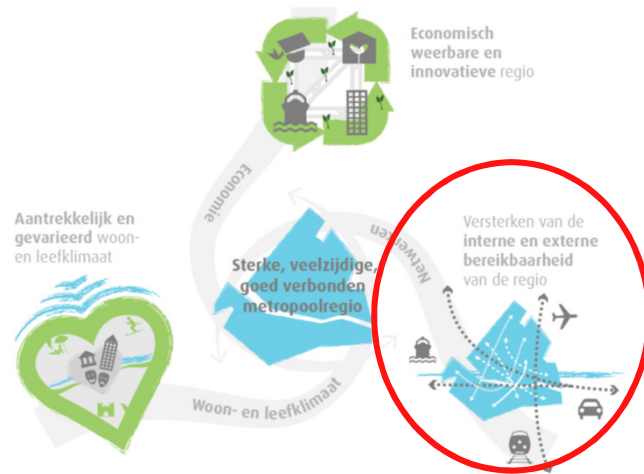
Economisch weerbare en innovatieve regio

Economie

Netwerken

Aantrekkelijk en gevarieerd woon- en leefklimaat

Sterke, veelzijdige, goed verbonden metropoolregio

Versterken van de interne en externe bereikbaarheid van de regio

Woon- en leefklimaat